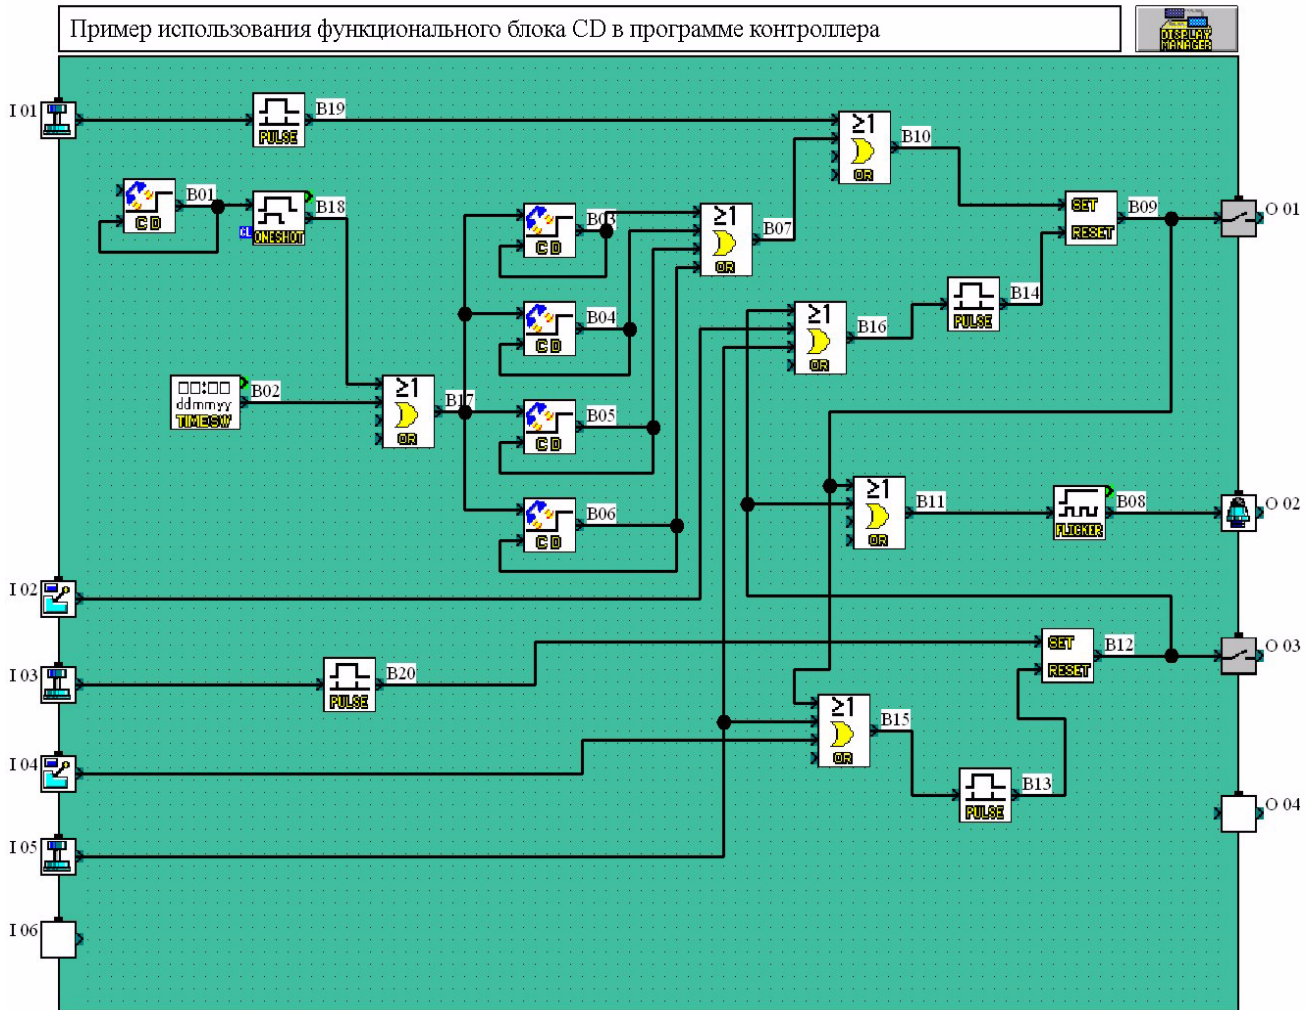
Пример использования функционального блока CD в программе контроллера

DISPLAY MANAGER

I 01
PULSE
B19
$\geq1$
OR
B10
CD
B01
ONESHOT
B18
SET
RESET
B09
O 01
CD
B03
$\geq1$
OR
B07
CD
B04
$\geq1$
OR
B16
PULSE
B14
ddmmyy
TIMESW
B02
$\geq1$
OR
B17
CD
B05
CD
B06
$\geq1$
OR
B11
FLICKER
B08
O 02
I 02
SET
RESET
B12
O 03
I 03
PULSE
B20
$\geq1$
OR
B15
I 04
PULSE
B13
O 04
I 05
I 06